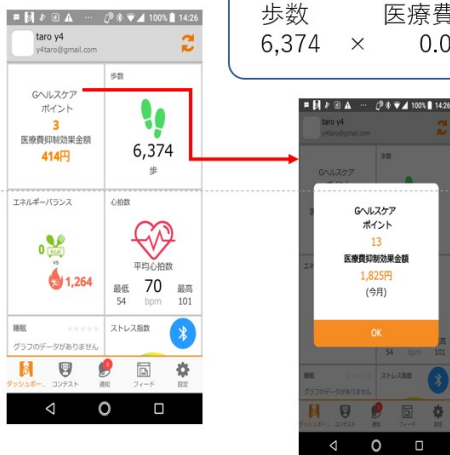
歩数 医療費
6,374 × 0.0

100% 14:26
taro y4
y4taro@gmail.com

Gヘルスケア
ポイント
3
医療費抑制効果金額
414円

歩数
6,374
歩

エネルギーバランス
0
vs
1,264

心拍数
平均心拍数
最低 54
70 bpm
最高 101

睡眠
グラフのデータがありません

ストレス指数

ダッシュボー… コンテスト 通知 フィード 設定

100% 14:26
taro y4
y4taro@gmail.com

Gヘルスケア
歩数

Gヘルスケア
ポイント
13
医療費抑制効果金額
1,825円
(今月)

OK

54 bpm 101
ストレス指数
グラフのデータがありません
ダッシュボー… コンテスト 通知 フィード 設定